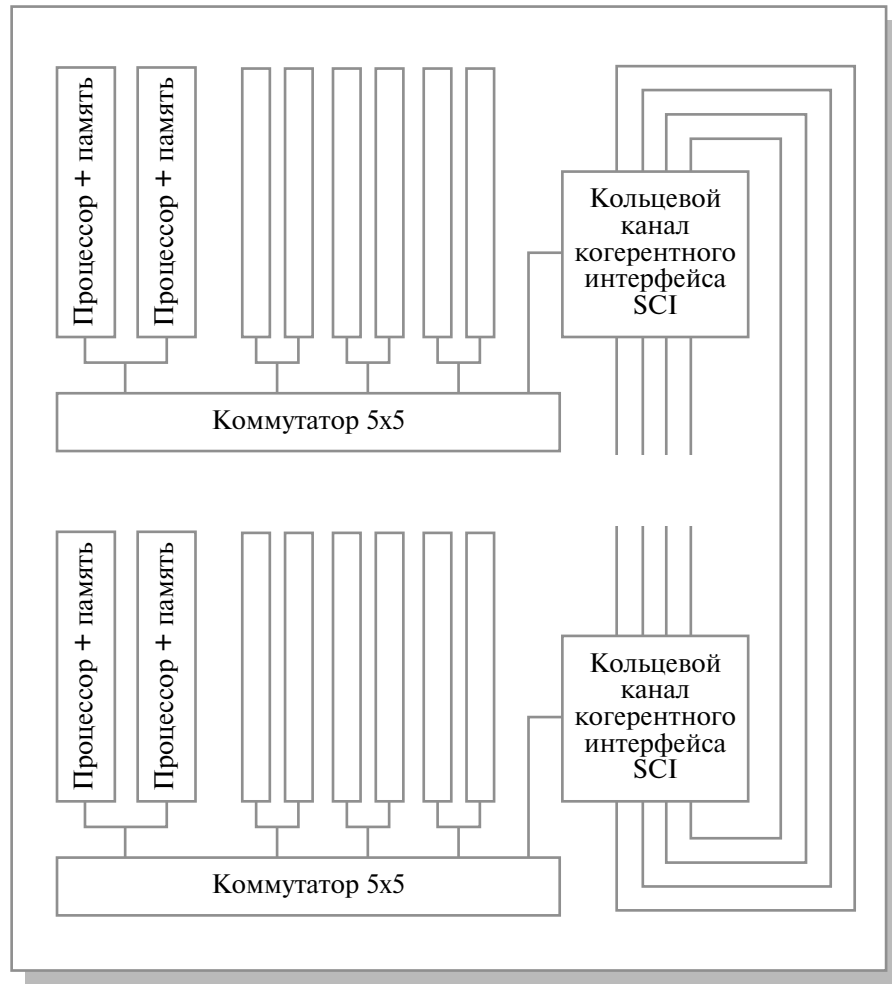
Процессор + память

Процессор + память

Кольцевой канал когерентного интерфейса SCI

Коммутатор 5x5

Процессор + память

Процессор + память

Кольцевой канал когерентного интерфейса SCI

Коммутатор 5x5